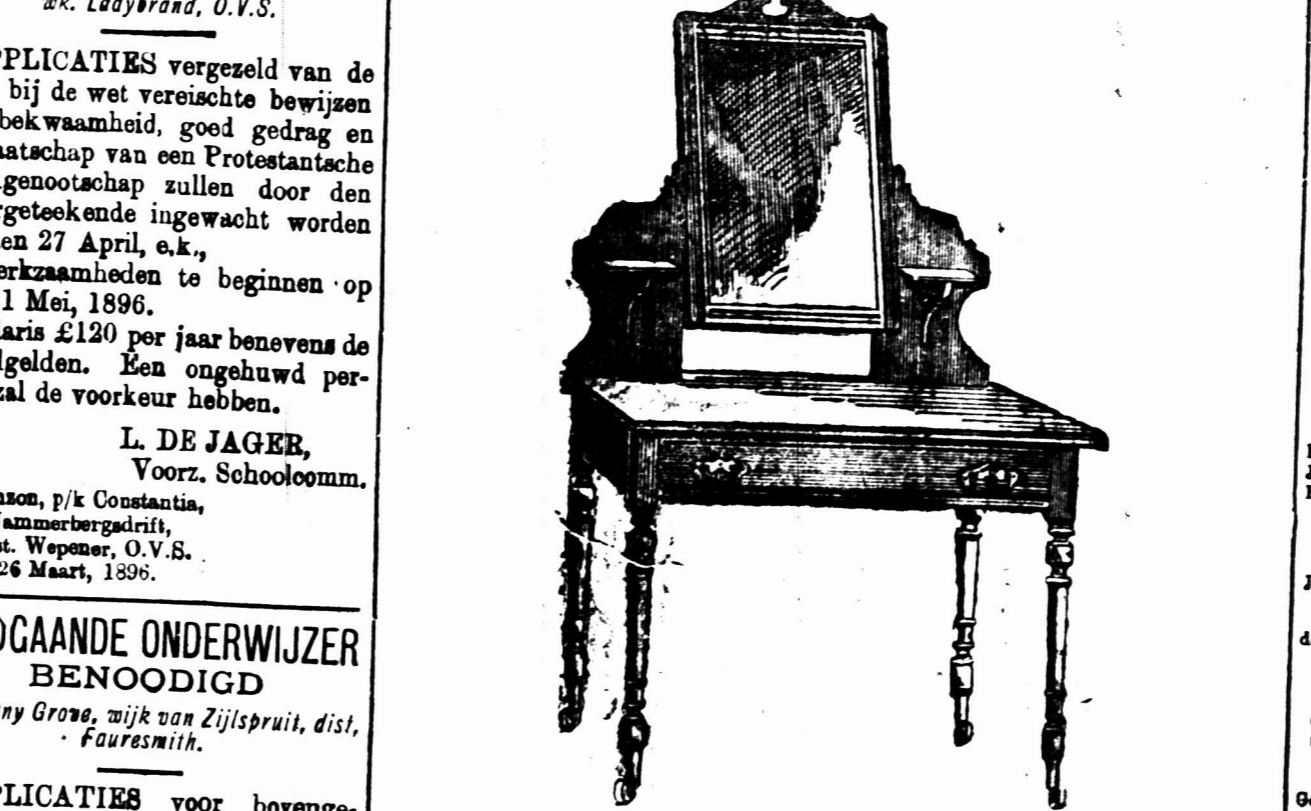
dk. Ladybrand, O.V.S.

PLICATIES vergezeld van de bij de wet vereischte bewijzen bekwaamheid, goed gedrag en atschap van een Protestantsche genootschap zullen door den rgeteekende ingewacht worden en 27 April, e.k., erkzaamheden te beginnen op 1 Mei, 1896.

aris £120 per jaar benevens de lgelden. Een ongehuwd perzal de voorkeur hebben.

L. DE JAGER,
Voorz. Schoolcomm.

nzon, p/k Constantia,
Vammerbergsdrift,
t. Wepener, O.V.S.
26 Maart, 1896.

GAANDE ONDERWIJZER
BENOODIGD

ny Grove, wijk van Zijlspruit, dist, Fauresmith.

PLICATIES voor bovenge-